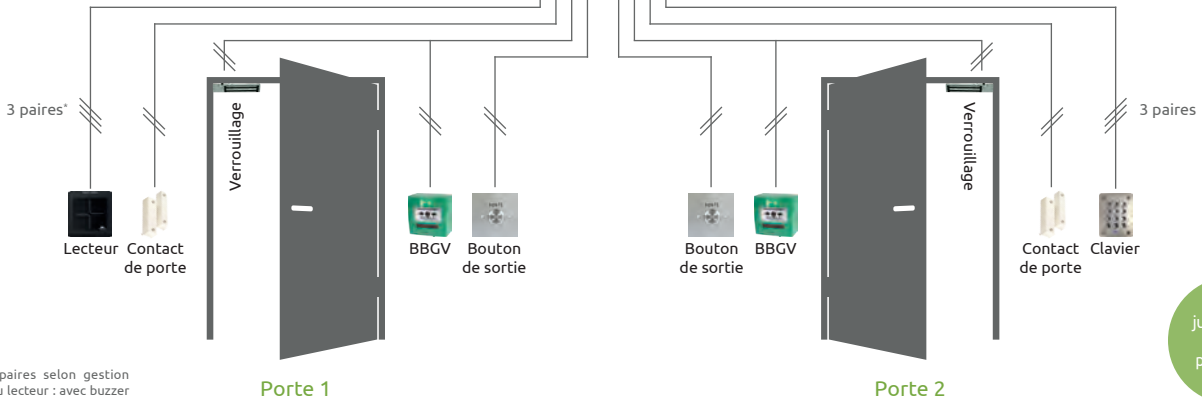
3 paires*

Verrouillage

Lecteur Contact de porte

BBGV Bouton de sortie

Porte 1

Bouton de sortie BBGV

Verrouillage

3 paires

Contact de porte Clavier

Porte 2

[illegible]paires selon gestion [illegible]u lecteur : avec buzzer

ju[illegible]

p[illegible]